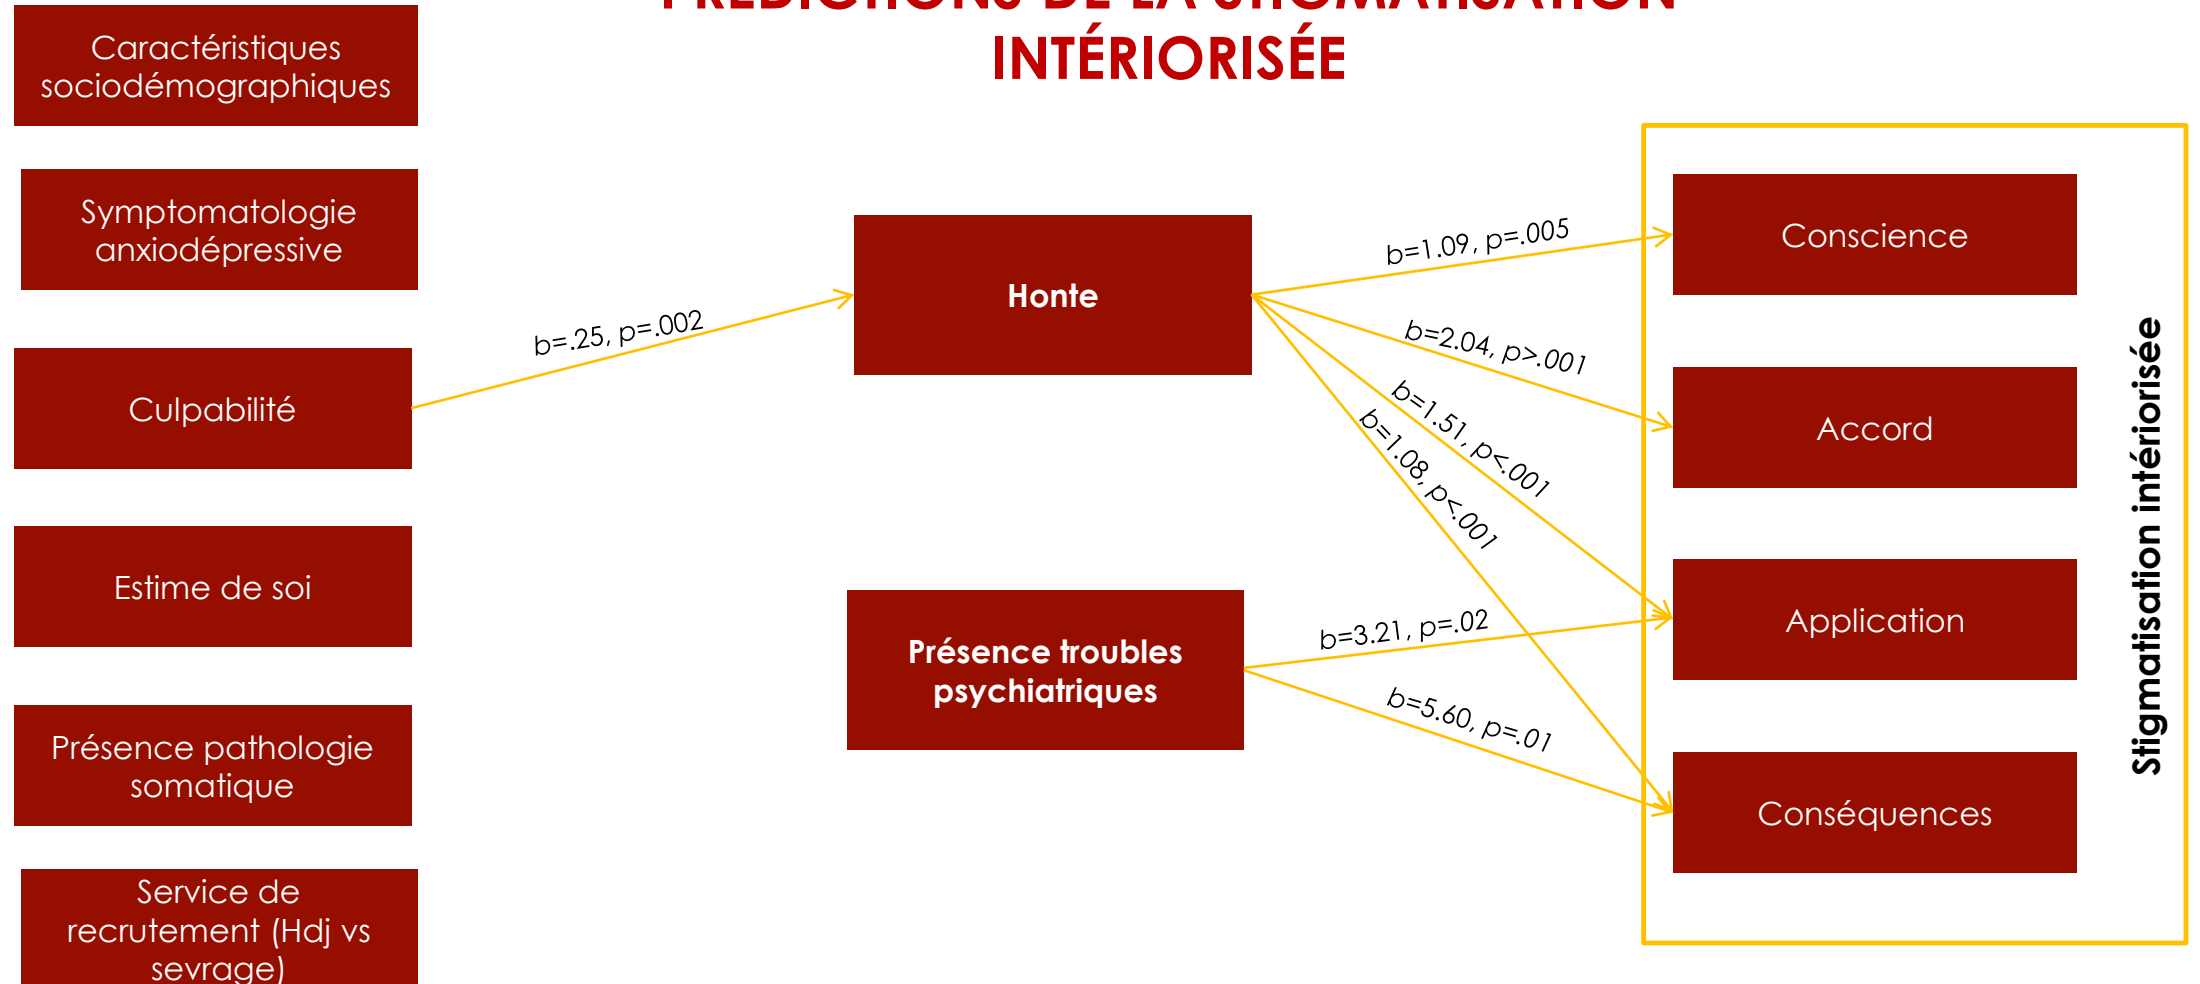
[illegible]
INTÉRIORISÉE

Caractéristiques sociodémographiques

Symptomatologie anxiodépressive

Culpabilité

Estime de soi

Présence pathologie somatique

Service de recrutement (Hdj vs sevrage)

b=.25, p=.002

Honte

Présence troubles psychiatriques

b=1.09, p=.005

b=2.04, p>.001

b=1.51, p<.001

b=1.08, p<.001

b=3.21, p=.02

b=5.60, p=.01

Conscience

Accord

Application

Conséquences

Stigmatisation intériorisée